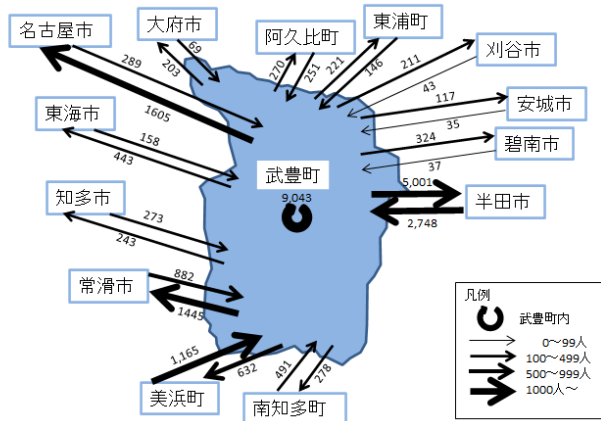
名古屋市
大府市
阿久比町
東浦町
刈谷市
289
203
69
270
251
221
146
211
43
安城市
117
35
東海市
1605
324
碧南市
158
443
37
武豊町
5,001
9,043
半田市
2,748
知多市
273
243
常滑市
882
1445
凡例
武豊町内
0～99人
100～499人
500～999人
1000人～
1,165
632
491
278
美浜町
南知多町